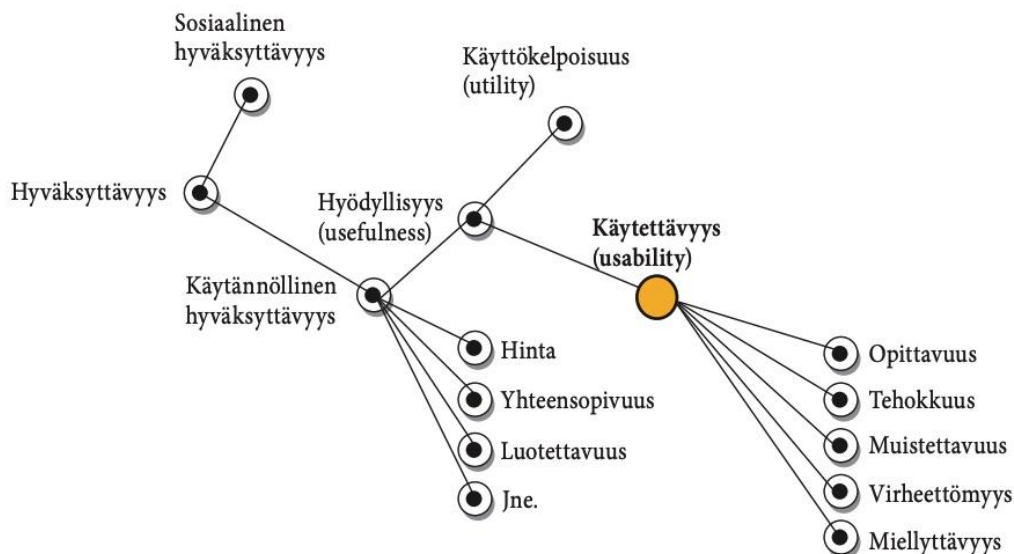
Sosiaalinen hyväksyttävyys

Käyttökelpoisuus (utility)

Hyväksyttävyys

Hyödyllisyys (usefulness)

Käytettävyys (usability)

Käytännöllinen hyväksyttävyys

Hinta

Yhteensopivuus

Luotettavuus

Jne.

Opittavuus

Tehokkuus

Muistettavuus

Virheettömyys

Miellyttävyys